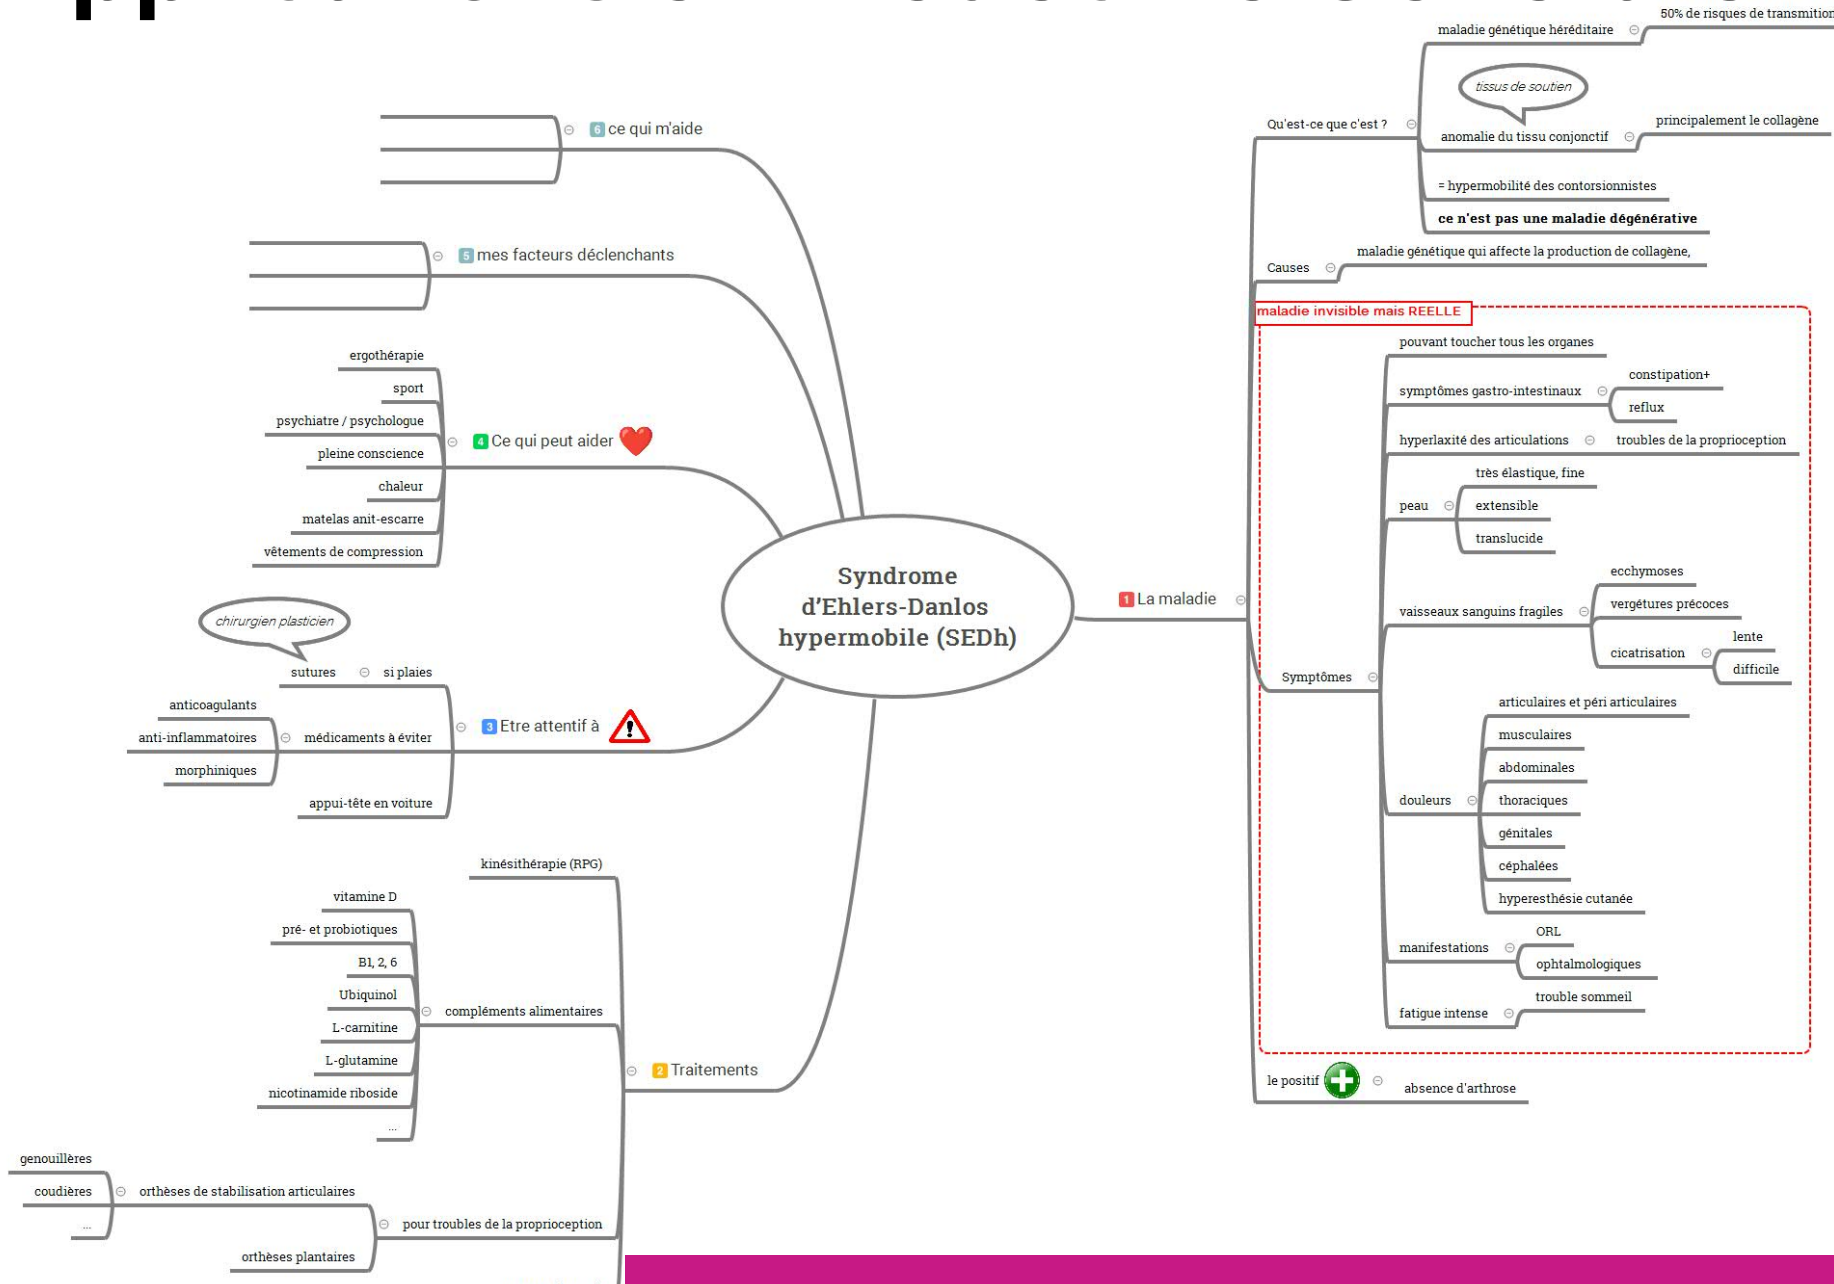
Syndrome d'Ehlers-Danlos hypermobile (SEDh)

1 La maladie

Qu'est-ce que c'est ?
maladie génétique héréditaire
50% de risques de transmition
tissus de soutien
anomalie du tissu conjonctif
principalement le collagène
= hypermobilité des contorsionnistes
ce n'est pas une maladie dégénérative

Causes
maladie génétique qui affecte la production de collagène,

maladie invisible mais REELLE

Symptômes
pouvant toucher tous les organes
symptômes gastro-intestinaux
constipation+
reflux
hyperlaxité des articulations
troubles de la proprioception
peau
très élastique, fine
extensible
translucide
vaisseaux sanguins fragiles
ecchymoses
vergétures précoces
cicatrisation
lente
difficile
douleurs
articulaires et péri articulaires
musculaires
abdominales
thoraciques
génitales
céphalées
hyperesthésie cutanée
manifestations
ORL
ophtalmologiques
fatigue intense
trouble sommeil

le positif
absence d'arthrose

6 ce qui m'aide

5 mes facteurs déclenchants

4 Ce qui peut aider
ergothérapie
sport
psychiatre / psychologue
pleine conscience
chaleur
matelas anit-escarre
vêtements de compression

3 Etre attentif à
chirurgien plasticien
sutures
si plaies
anticoagulants
anti-inflammatoires
morphiniques
médicaments à éviter
appui-tête en voiture

2 Traitements
kinésithérapie (RPG)
compléments alimentaires
vitamine D
pré- et probiotiques
B1, 2, 6
Ubiquinol
L-carnitine
L-glutamine
nicotinamide riboside
...
pour troubles de la proprioception
orthèses de stabilisation articulaires
genouillères
coudières
...
orthèses plantaires